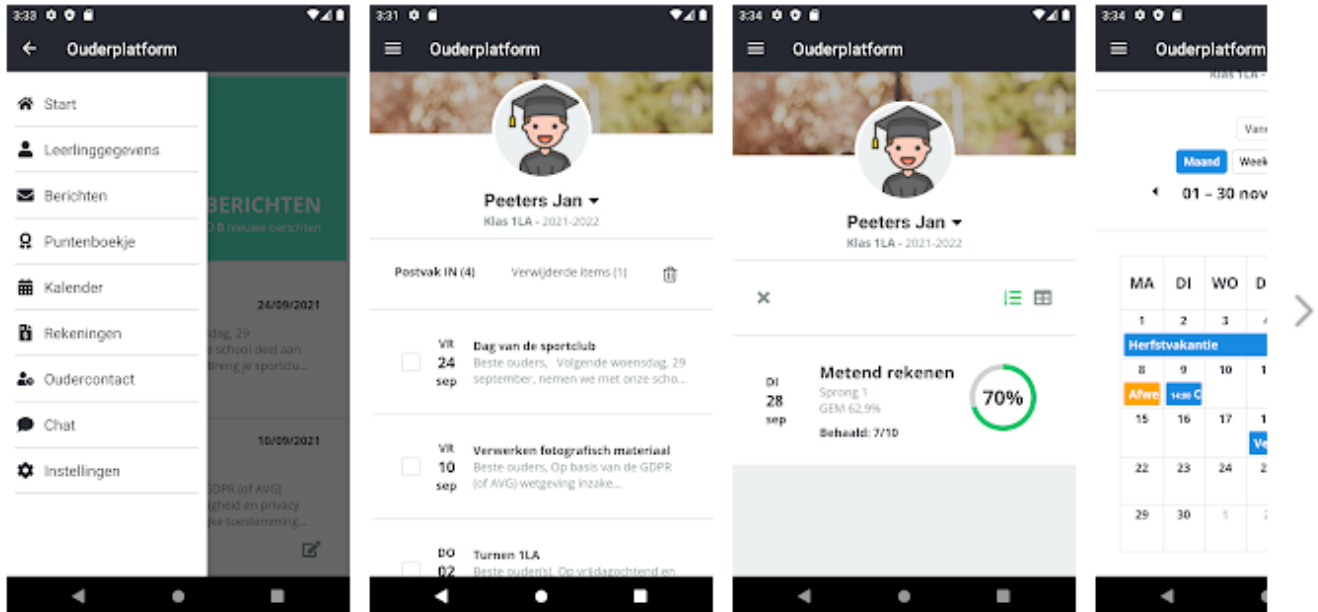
3:33

Ouderplatform

Start

Leerlinggegevens

Berichten

Puntenboekje

Kalender

Rekeningen

Oudercontact

Chat

Instellingen

BERICHTEN

0 nieuwe berichten

24/09/2021

dag, 29

school deel aan

Breng je sportclu

10/09/2021

GDPR (of AVG)

gheid en privacy

e toestemming

3:31

Ouderplatform

Peeters Jan

Klas 1LA - 2021-2022

Postvak IN (4) Verwijderde items (1)

VR 24 sep Dag van de sportclub
Beste ouders, Volgende woensdag, 29 september, nemen we met onze scho...

VR 10 sep Verwerken fotografisch materiaal
Beste ouders, Op basis van de GDPR (of AVG) wetgeving inzake...

DO 02 Turnen 1LA
Beste ouder(s), Op vrijdagochtend en

3:34

Ouderplatform

Peeters Jan

Klas 1LA - 2021-2022

DI 28 sep Metend rekenen
Sprong 1
GEM 62,9%
Behaald: 7/10

70%

3:34

Ouderplatform

Klas 1LA -

Van

Maand Week

01 – 30 nov

| MA | DI | WO | D |
|---|---|---|---|
| 1 | 2 | 3 | 4 |
| Herfstvakantie | | | |
| 8 | 9 | 10 | 1 |
| Afwe | 14:00 C | | |
| 15 | 16 | 17 | 1 |
| | | | Ve |
| 22 | 23 | 24 | 2 |
| 29 | 30 | 1 | 2 |